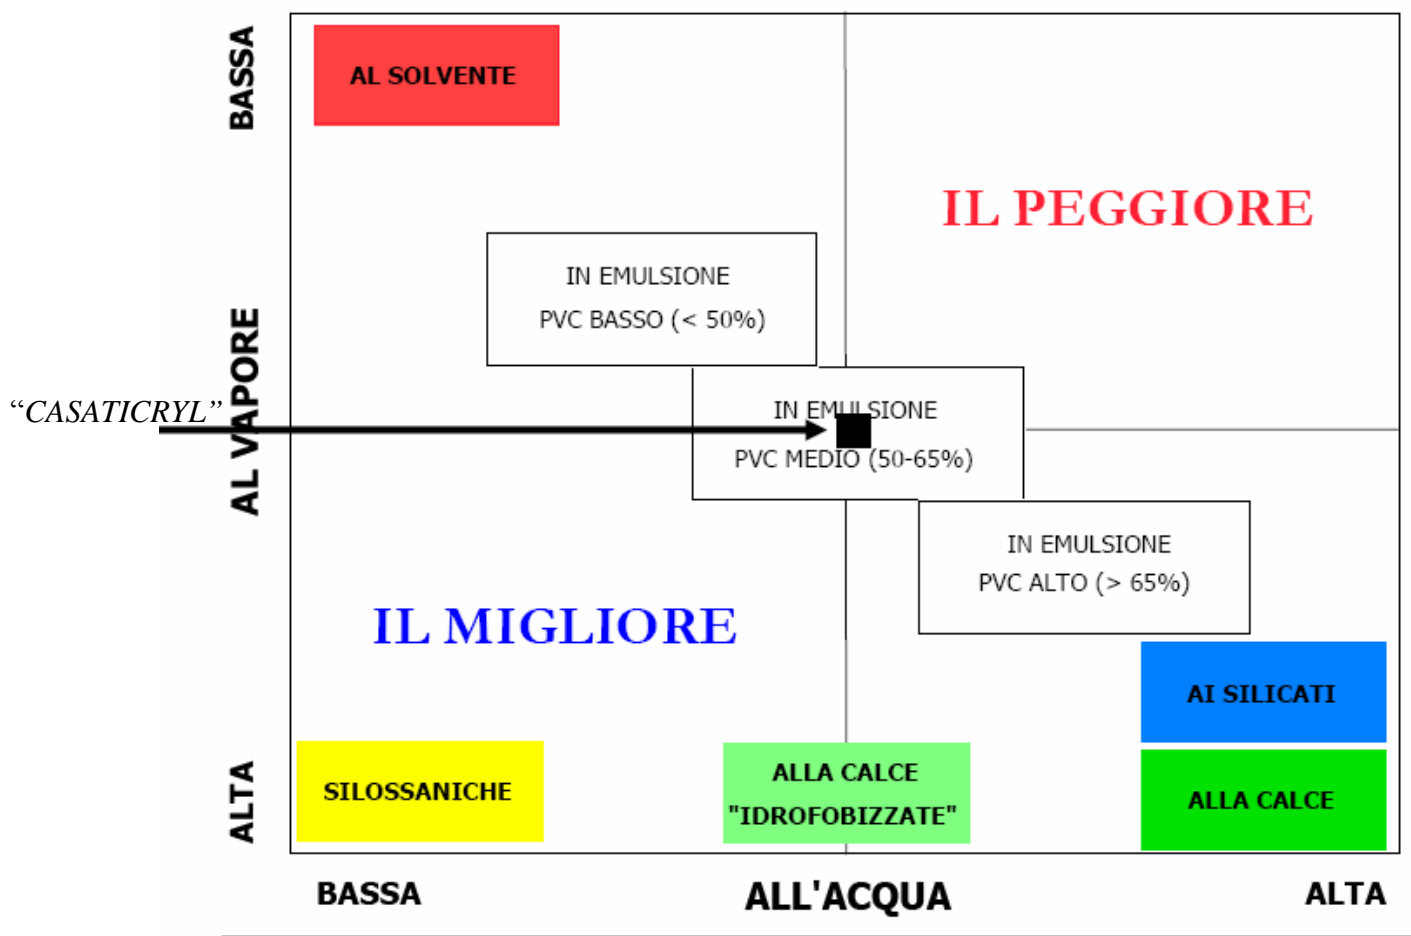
BASSA

AL VAPORE

ALTA

AL SOLVENTE

IL PEGGIORE

IN EMULSIONE
PVC BASSO (< 50%)

“CASATICRYL”

IN EMULSIONE
PVC MEDIO (50-65%)

IN EMULSIONE
PVC ALTO (> 65%)

IL MIGLIORE

AI SILICATI

SILOSSANICHE

ALLA CALCE
"IDROFOBIZZATE"

ALLA CALCE

BASSA

ALL'ACQUA

ALTA